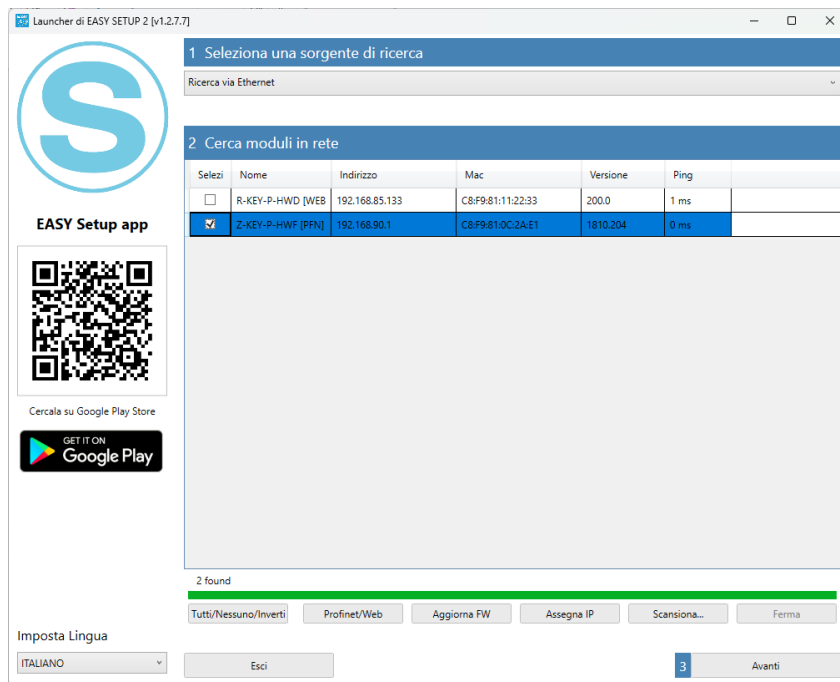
Launcher di EASY SETUP 2 [v1.2.7.7]

1 Seleziona una sorgente di ricerca

Ricerca via Ethernet

2 Cerca moduli in rete

| Selezi | Nome | Indirizzo | Mac | Versione | Ping |
|---|---|---|---|---|---|
| ☐ | R-KEY-P-HWD [WEB | 192.168.85.133 | C8:F9:81:11:22:33 | 200.0 | 1 ms |
| ☑ | Z-KEY-P-HWF [PFN] | 192.168.90.1 | C8:F9:81:0C:2A:E1 | 1810.204 | 0 ms |

EASY Setup app

Cercala su Google Play Store

GET IT ON Google Play

2 found

Tutti/Nessuno/Inverti Profinet/Web Aggiorna FW Assegna IP Scansiona... Ferma

Imposta Lingua

ITALIANO

Esci

3 Avanti